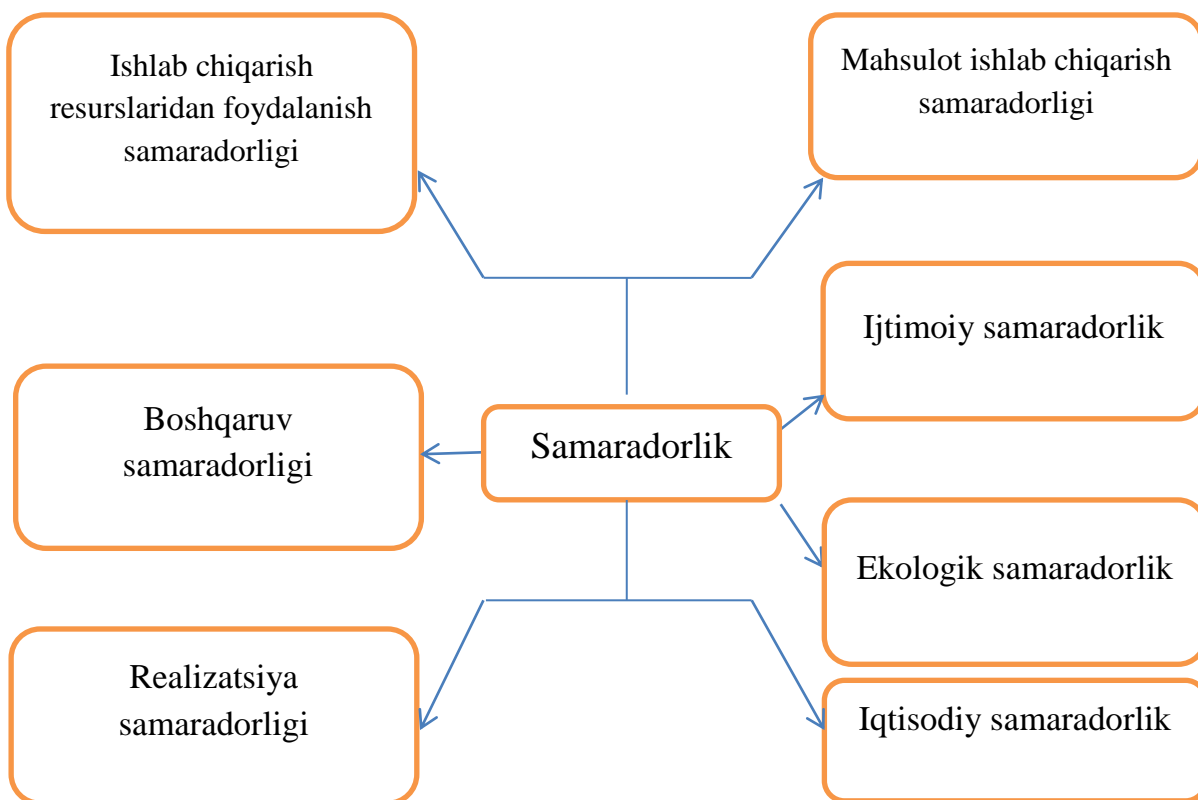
Ishlab chiqarish resurslaridan foydalanish samaradorligi

Mahsulot ishlab chiqarish samaradorligi

Ijtimoiy samaradorlik

Boshqaruv samaradorligi

Samaradorlik

Ekologik samaradorlik

Realizatsiya samaradorligi

Iqtisodiy samaradorlik